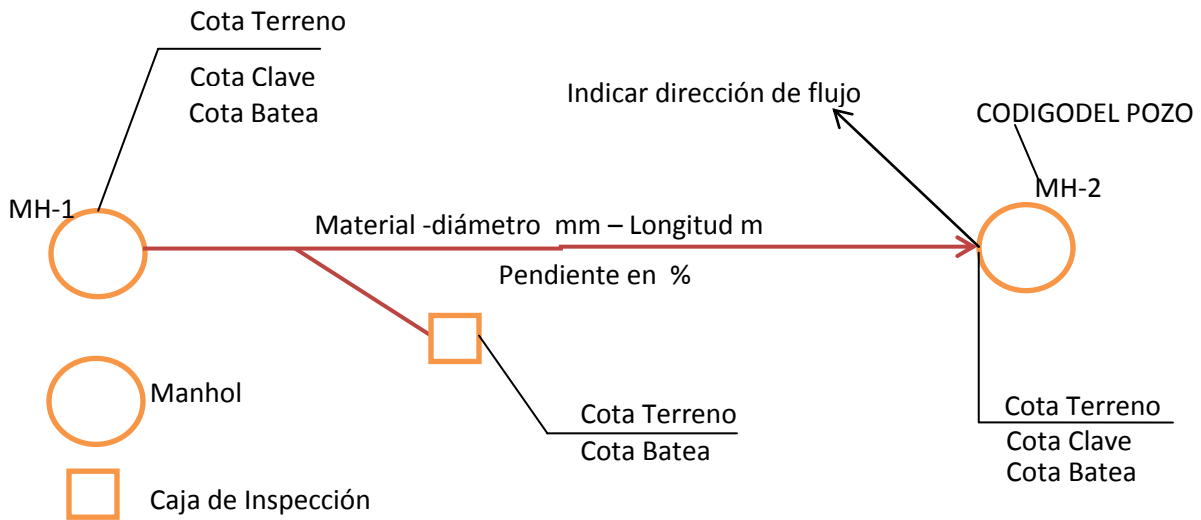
Cota Terreno
Cota Clave
Cota Batea

Indicar dirección de flujo

CODIGODEL POZO

MH-2

MH-1

Material -diámetro mm – Longitud m

Pendiente en %

Manhol

Cota Terreno
Cota Batea

Cota Terreno
Cota Clave
Cota Batea

Caja de Inspección